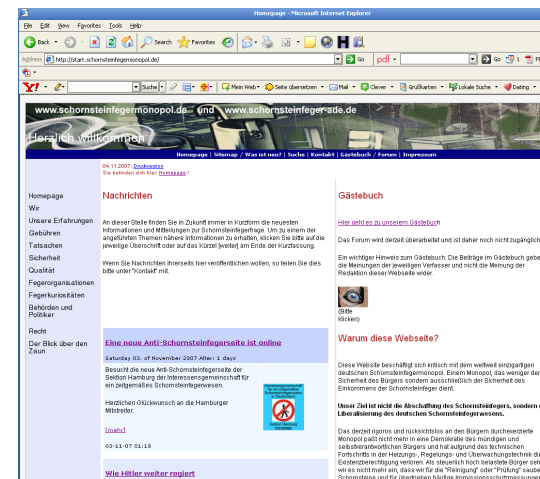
Homepage - Microsoft Internet Explorer

File Edit View Favorites Tools Help

Back Search Favorites

Address http://start.schornsteinfegermonopol.de/ Go pdf Go

Mein Web Seite übersetzen Mail Clever Großkarten Lokale Suche Dating

www.schornsteinfegermonopol.de und www.schornsteinfeger-ade.de

Herzlich willkommen

Homepage | Sitemap | Was ist neu? | Suche | Kontakt | Gästebuch | Forum | Impressum

04.11.2007: Druckversion
Sie befinden sich hier: Homepage /

Homepage
Wir
Unsere Erfahrungen
Gebühren
Tatsachen
Sicherheit
Qualität
Fegerorganisationen
Fegerkuriositäten
Behörden und Politiker
Recht
Der Blick über den Zaun

Nachrichten

An dieser Stelle finden Sie in Zukunft immer in Kurzform die neuesten Informationen und Mitteilungen zur Schornsteinfegerfrage. Um zu einem der angeführten Themen nähere Informationen zu erhalten, klicken Sie bitte auf die jeweilige Überschrift oder auf das Kürzel [weiter] am Ende der Kurzfassung.

Wenn Sie Nachrichten Ihrerseits hier veröffentlichen wollen, so teilen Sie dies bitte unter "Kontakt" mit.

Eine neue Anti-Schornsteinfegerseite ist online

Saturday 03. of November 2007 After: 1 days

Besucht die neue Anti-Schornsteinfegerseite der Sektion Hamburg der Interessensgemeinschaft für ein zeitgemäßes Schornsteinfegerwesen.

Herzlichen Glückwunsch an die Hamburger Mitstreiter.

[mehr]

03-11-07 01:18

Wie Hitler weiter regiert

Gästebuch

Hier geht es zu unserem Gästebuch

Das Forum wird derzeit überarbeitet und ist daher noch nicht zugänglich

Ein wichtiger Hinweis zum Gästebuch: Die Beiträge im Gästebuch geben die Meinungen der jeweiligen Verfasser und nicht die Meinung der Redaktion dieser Webseite wider.

(Bitte klicken)

Warum diese Webseite?

Diese Website beschäftigt sich kritisch mit dem weltweit einzigartigen deutschen Schornsteinfegermonopol. Einem Monopol, das weniger der Sicherheit des Bürgers sondern ausschließlich der Sicherheit des Einkommens der Schornsteinfeger dient.

Unser Ziel ist nicht die Abschaffung des Schornsteinfegers, sondern die Liberalisierung des deutschen Schornsteinfegerwesens.

Das derzeit rigoros und rücksichtslos an den Bürgern durchexerzierte Monopol paßt nicht mehr in eine Demokratie des mündigen und selbstverantwortlichen Bürgers und hat aufgrund des technischen Fortschritts in der Heizungs-, Regelungs- und Überwachungstechnik die Existenzberechtigung verloren. Als steuerlich hoch belastete Bürger seh wir es nicht mehr ein, dass wir für die "Reinigung" oder "Prüfung" saube Schornsteine und für überzogen häufige Immissionsschutzmessungen